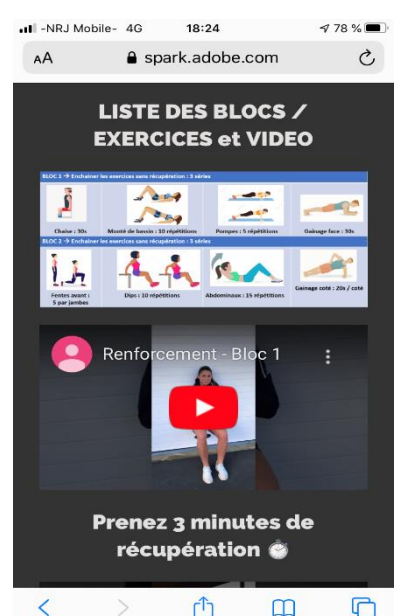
-NRJ Mobile- 4G 18:24 78 %

AA spark.adobe.com

LISTE DES BLOCS / EXERCICES et VIDEO

BLOC 1 → Enchainer les exercices sans récupération : 3 séries

Chaise : 30s

Montée de bassin : 10 répétitions

Pompes : 5 répétitions

Gainage face : 30s

BLOC 2 → Enchainer les exercices sans récupération : 3 séries

Fentes avant : 5 par jambes

Dips : 10 répétitions

Abdominaux : 15 répétitions

Gainage coté : 20s / coté

Renforcement - Bloc 1

Prenez 3 minutes de récupération ⏱